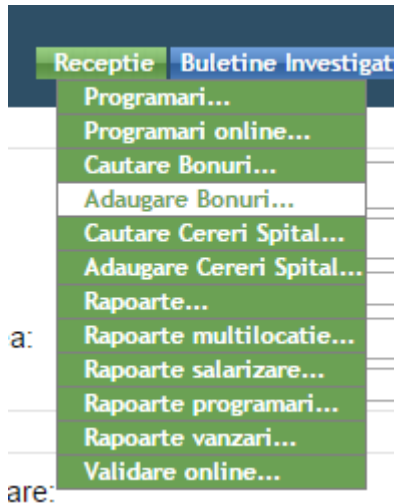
Receptie Buletine Investigat

Programari...
Programari online...
Cautare Bonuri...
Adaugare Bonuri...
Cautare Cereri Spital...
Adaugare Cereri Spital...
Rapoarte...
Rapoarte multilocatie...
Rapoarte salarizare...
Rapoarte programari...
Rapoarte vanzari...
Validare online...

a:

are: